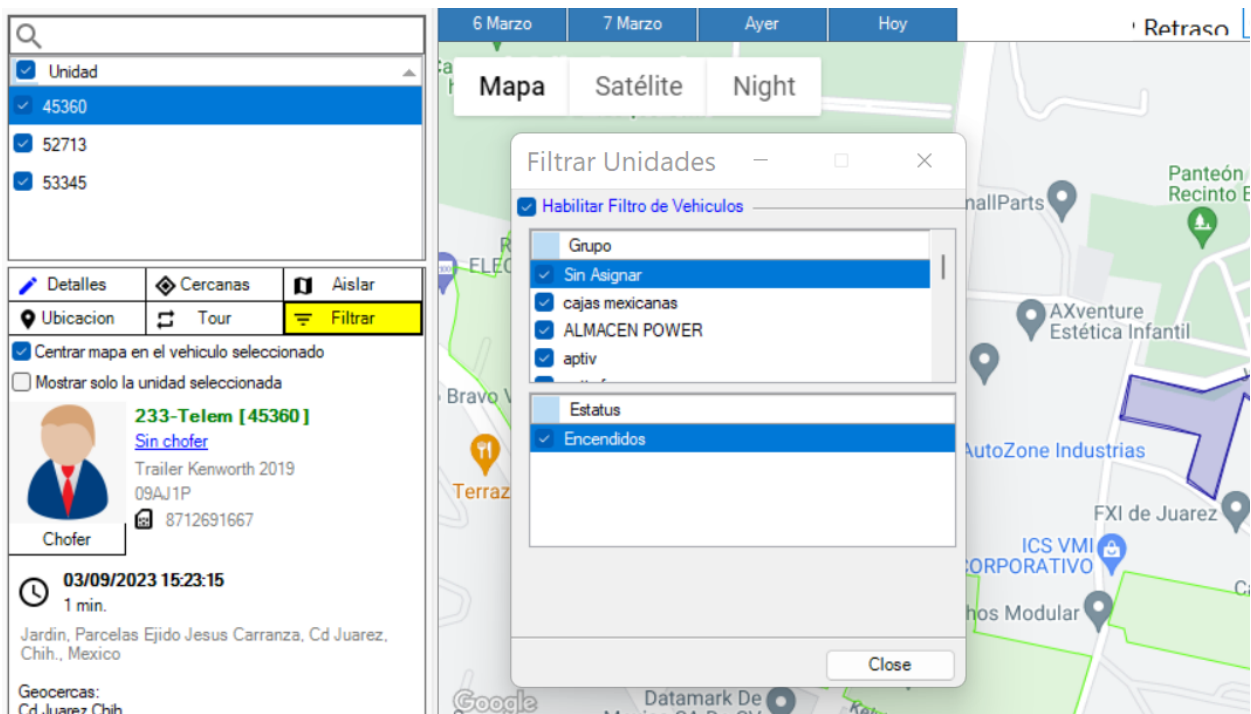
Unidad
45360
52713
53345

Detalles
Cercanas
Aislar
Ubicacion
Tour
Filtrar

Centrar mapa en el vehiculo seleccionado
Mostrar solo la unidad seleccionada

233-Telem [45360]
Sin chofer
Trailer Kenworth 2019
09AJ1P
8712691667
Chofer

03/09/2023 15:23:15
1 min.
Jardin, Parcelas Ejido Jesus Carranza, Cd Juarez, Chih., Mexico

Geocercas:
Cd Juarez Chih

6 Marzo
7 Marzo
Ayer
Hoy
Retraso

Mapa
Satélite
Night

Filtrar Unidades
Habilitar Filtro de Vehiculos
Grupo
Sin Asignar
cajas mexicanas
ALMACEN POWER
aptiv
Estatus
Encendidos
Close

nallParts
Panteón
Recinto E
ELEC
AXventure Estética Infantil
Bravo V
AutoZone Industrias
Terraz
FXI de Juarez
ICS VMI
ORPORATIVO
hos Modular
Google
Datamark De